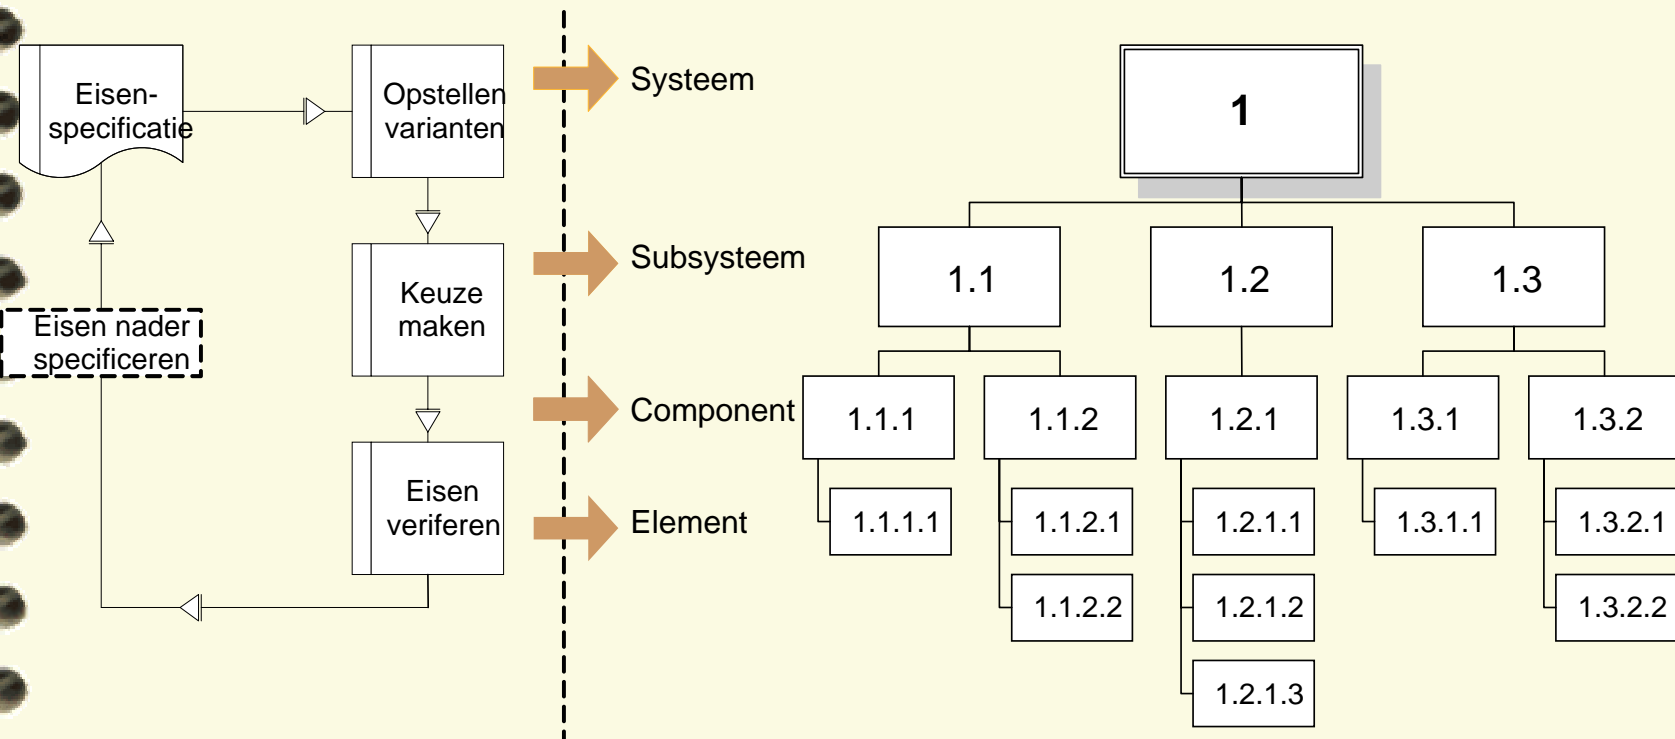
Eisen-specificatie

Opstellen varianten

Keuze maken

Eisen verifieren

Eisen nader specificeren

Systeem

Subsysteem

Component

Element

1

1.1

1.2

1.3

1.1.1

1.1.2

1.2.1

1.3.1

1.3.2

1.1.1.1

1.1.2.1

1.1.2.2

1.2.1.1

1.2.1.2

1.2.1.3

1.3.1.1

1.3.2.1

1.3.2.2